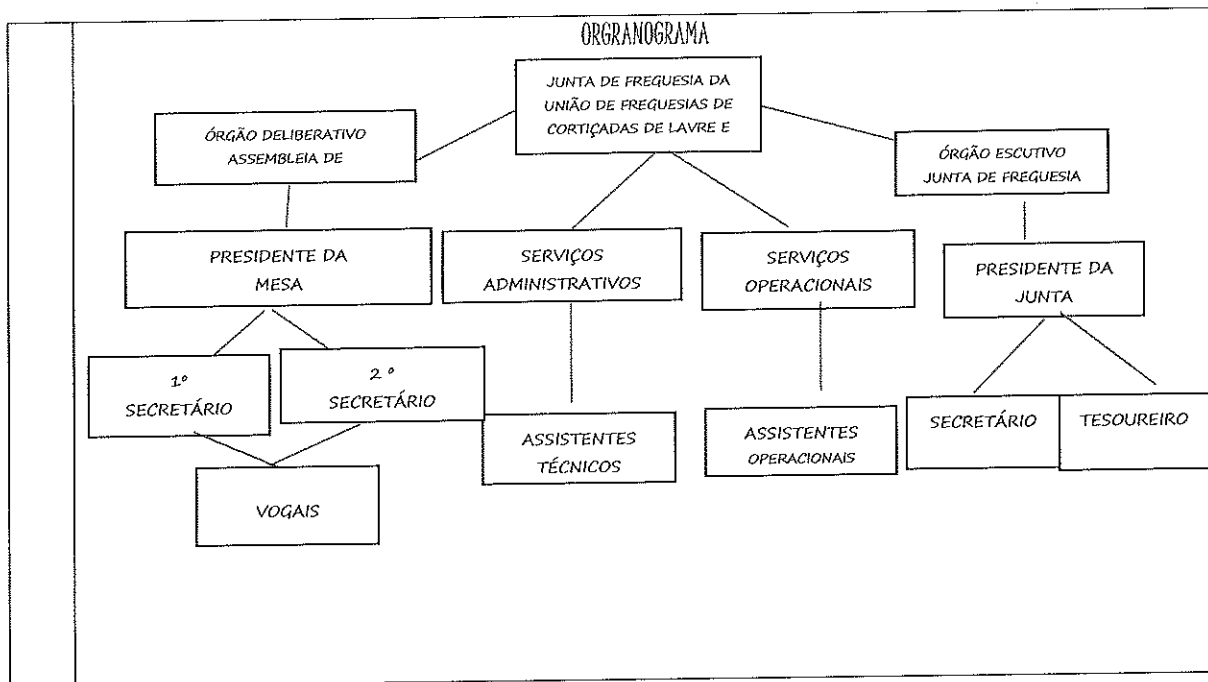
ORGRANOGRAMA

JUNTA DE FREGUESIA DA UNIÃO DE FREGUESIAS DE CORTIÇADAS DE LAVRE E

ÓRGÃO DELIBERATIVO ASSEMBLEIA DE

ÓRGÃO ESCUTIVO JUNTA DE FREGUESIA

PRESIDENTE DA MESA

SERVIÇOS ADMINISTRATIVOS

SERVIÇOS OPERACIONAIS

PRESIDENTE DA JUNTA

1° SECRETÁRIO

2 ° SECRETÁRIO

ASSISTENTES TÉCNICOS

ASSISTENTES OPERACIONAIS

SECRETÁRIO

TESOUREIRO

VOGAIS